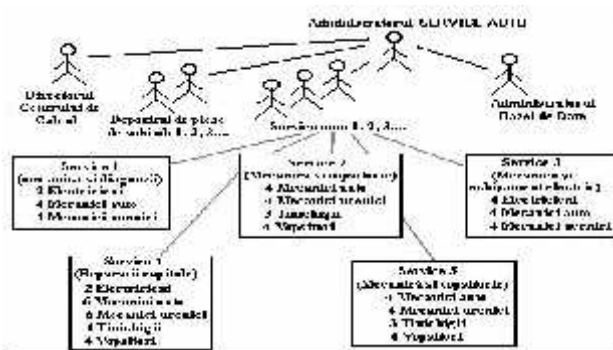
Administratorul SERVICE AUTO

Directorul Centrului de Calcul

Depozitul de piese de schimb 1, 2, 3....

Administratorul Bazei de Date

Serviciul nr. 1, 2, 3....

Service 1
(mecanică și diagnoză)
2 Electricieni
4 Mecanici auto
1 Mecanic utilaje

Service 2
(Mecanică și caroserie)
4 Mecanici auto
2 Mecanici utilaje
3 Tinichigii
4 Vopsitori

Service 3
(Mecanică și echipament electric)
4 Electricieni
4 Mecanici auto
4 Mecanici utilaje

Service 4
(Reparații capitale)
2 Electricieni
6 Mecanici auto
4 Mecanici utilaje
4 Tinichigii
4 Vopsitori

Service 5
(Mecanică și caroserie)
4 Mecanici auto
4 Mecanici utilaje
3 Tinichigii
4 Vopsitori